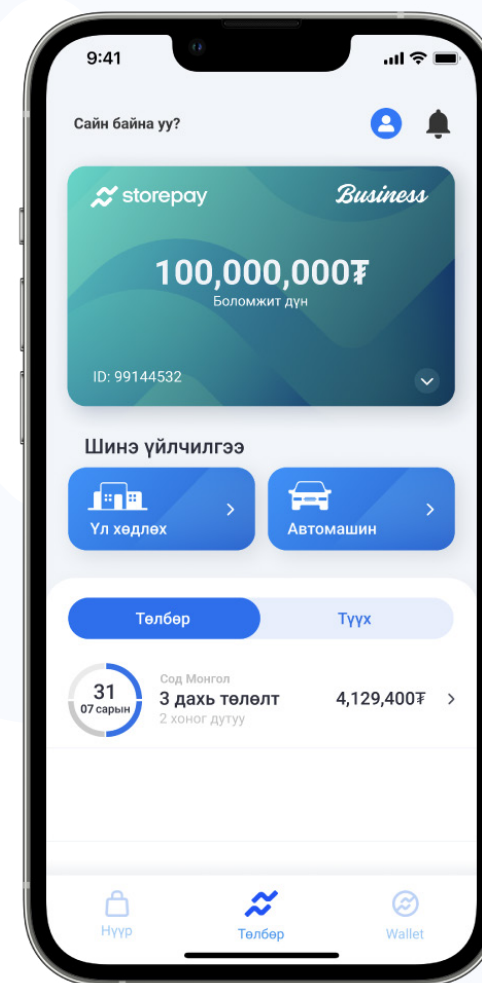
9:41

Сайн байна уу?

storepay Business

100,000,000₮
Боломжит дүн

ID: 99144532

Шинэ үйлчилгээ

Үл хөдлөх

Автомашин

Төлбөр

Түүх

31
07 сарын

Сод Монгол
3 дахь төлөлт
2 хоног дутуу

4,129,400₮

Нүүр

Төлбөр

Wallet